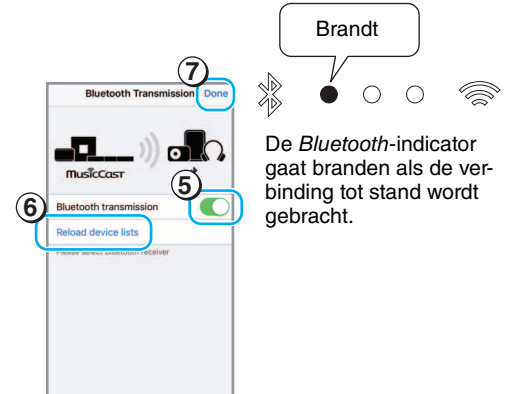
7
Bluetooth Transmission Done

MusicCast

5

6
Bluetooth transmission

Reload device lists

Please select Bluetooth receiver

Brandt

De *Bluetooth*-indicator gaat branden als de verbinding tot stand wordt gebracht.